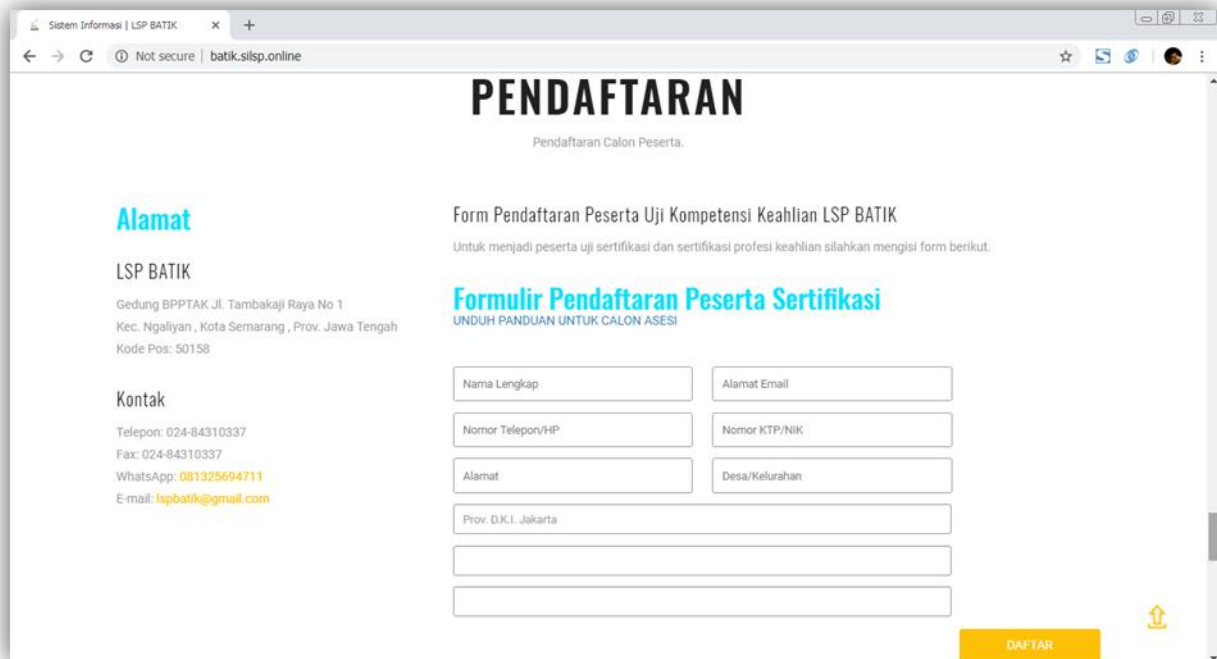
Sistem Informasi | LSP BATIK ×

Not secure | batik.silsp.online

PENDAFTARAN

Pendaftaran Calon Peserta.

Alamat

LSP BATIK

Gedung BPPTAK Jl. Tambakaji Raya No 1
Kec. Ngaliyan , Kota Semarang , Prov. Jawa Tengah
Kode Pos: 50158

Kontak

Telepon: 024-84310337
Fax: 024-84310337
WhatsApp: 081325694711
E-mail: lspbatik@gmail.com

Form Pendaftaran Peserta Uji Kompetensi Keahlian LSP BATIK

Untuk menjadi peserta uji sertifikasi dan sertifikasi profesi keahlian silahkan mengisi form berikut.

Formulir Pendaftaran Peserta Sertifikasi

UNDUH PANDUAN UNTUK CALON ASESI

Nama Lengkap

Alamat Email

Nomor Telepon/HP

Nomor KTP/NIK

Alamat

Desa/Kelurahan

Prov. D.K.I. Jakarta

DAFTAR